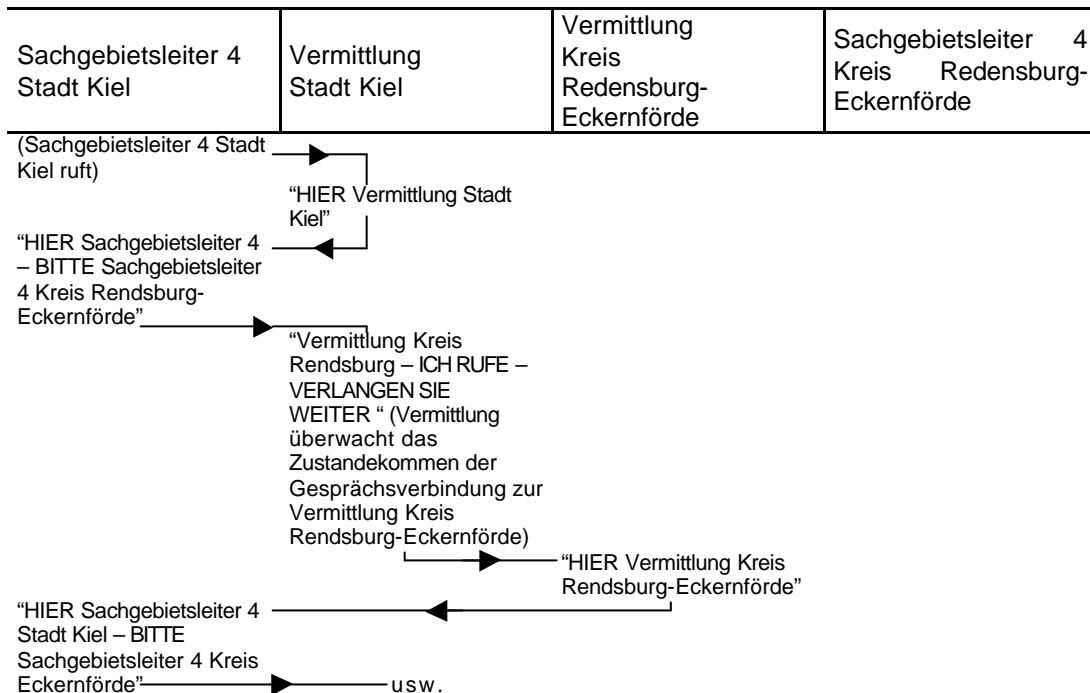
| Sachgebietsleiter 4 Stadt Kiel | Vermittlung Stadt Kiel | Vermittlung Kreis Redensburg-Eckernförde | Sachgebietsleiter 4 Kreis Redensburg-Eckernförde |
|---|---|---|---|

(Sachgebietsleiter 4 Stadt Kiel ruft)

"HIER Vermittlung Stadt Kiel"

"HIER Sachgebietsleiter 4 – BITTE Sachgebietsleiter 4 Kreis Rendsburg-Eckernförde"

"Vermittlung Kreis Rendsburg – ICH RUFE – VERLANGEN SIE WEITER " (Vermittlung überwacht das Zustandekommen der Gesprächsverbindung zur Vermittlung Kreis Rendsburg-Eckernförde)

"HIER Vermittlung Kreis Rendsburg-Eckernförde"

"HIER Sachgebietsleiter 4 Stadt Kiel – BITTE Sachgebietsleiter 4 Kreis Eckernförde"

usw.